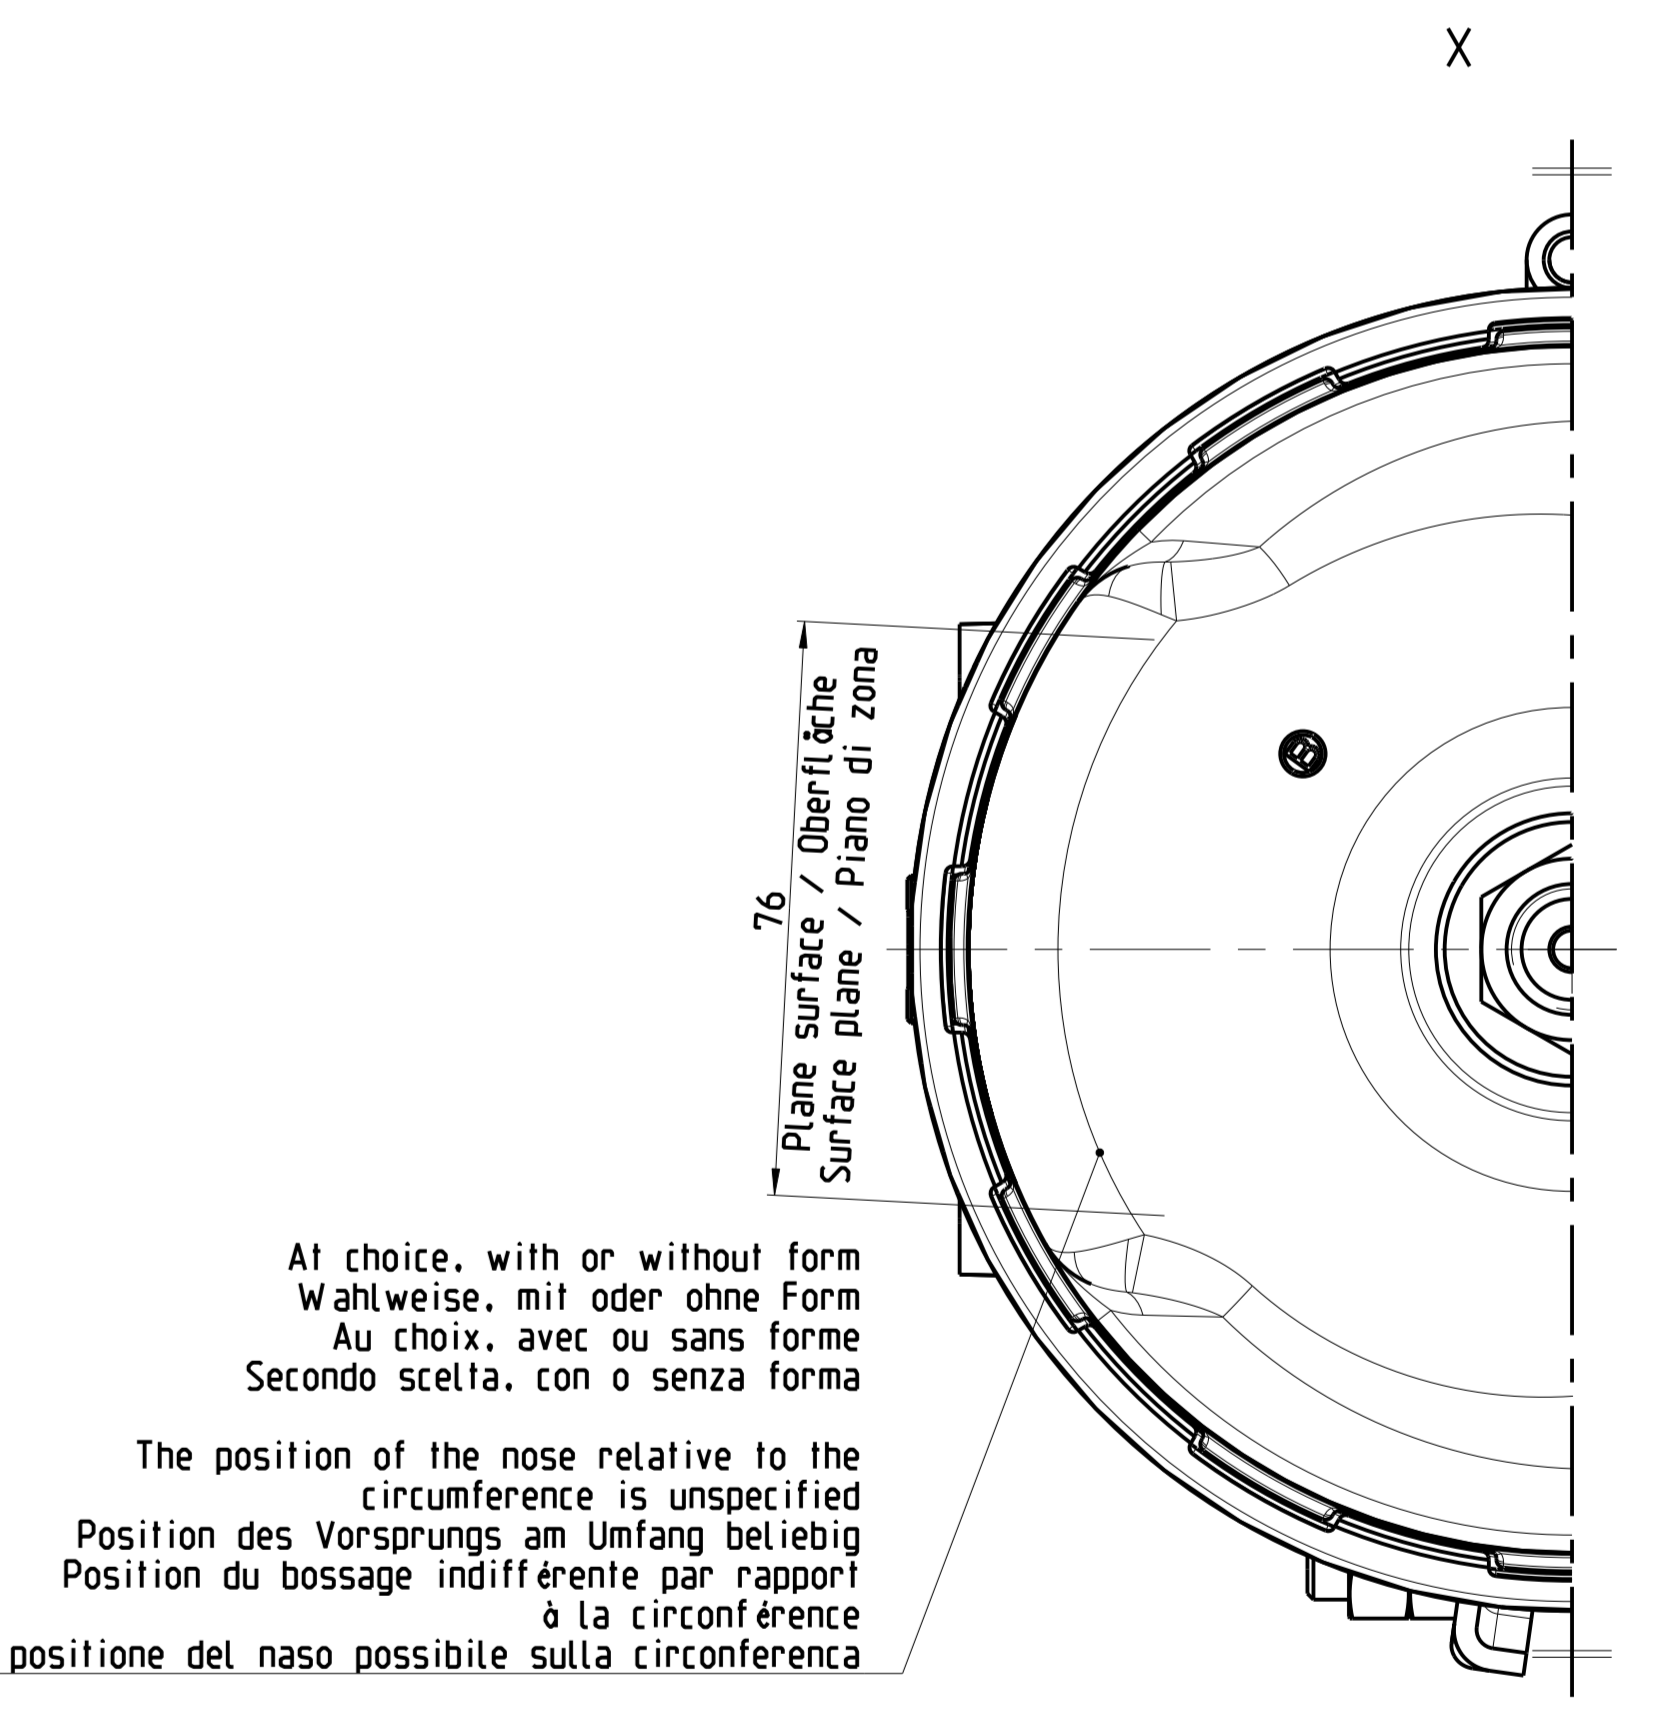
X

76
Plane surface / Oberfläche
Surface plane / Piano di zona

At choice, with or without form
Wahlweise, mit oder ohne Form
Au choix, avec ou sans forme
Secondo scelta, con o senza forma

The position of the nose relative to the circumference is unspecified
Position des Vorsprungs am Umfang beliebig
Position du bossage indifférente par rapport à la circonférence
positione del naso possibile sulla circonferenca